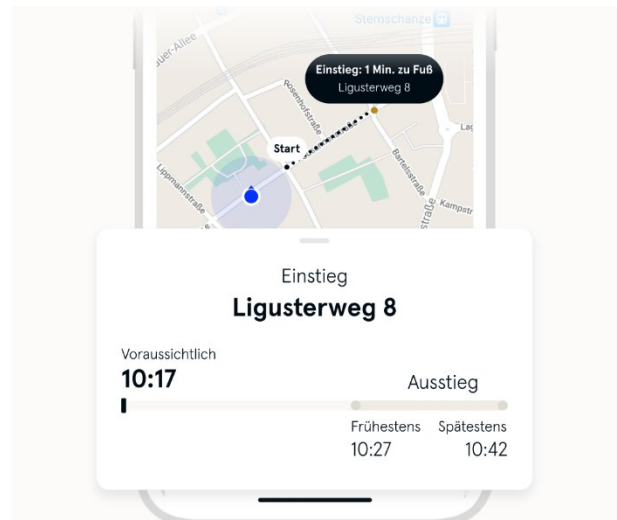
Sternschanze

uer-Allee

Einstieg: 1 Min. zu Fuß
Ligusterweg 8

Rosenhofstraße

Start

Lippmannstraße

Bartelsstraße

Kampstr

Lag

Einstieg
Ligusterweg 8

Voraussichtlich
10:17

Ausstieg

Frühestens
10:27

Spätestens
10:42